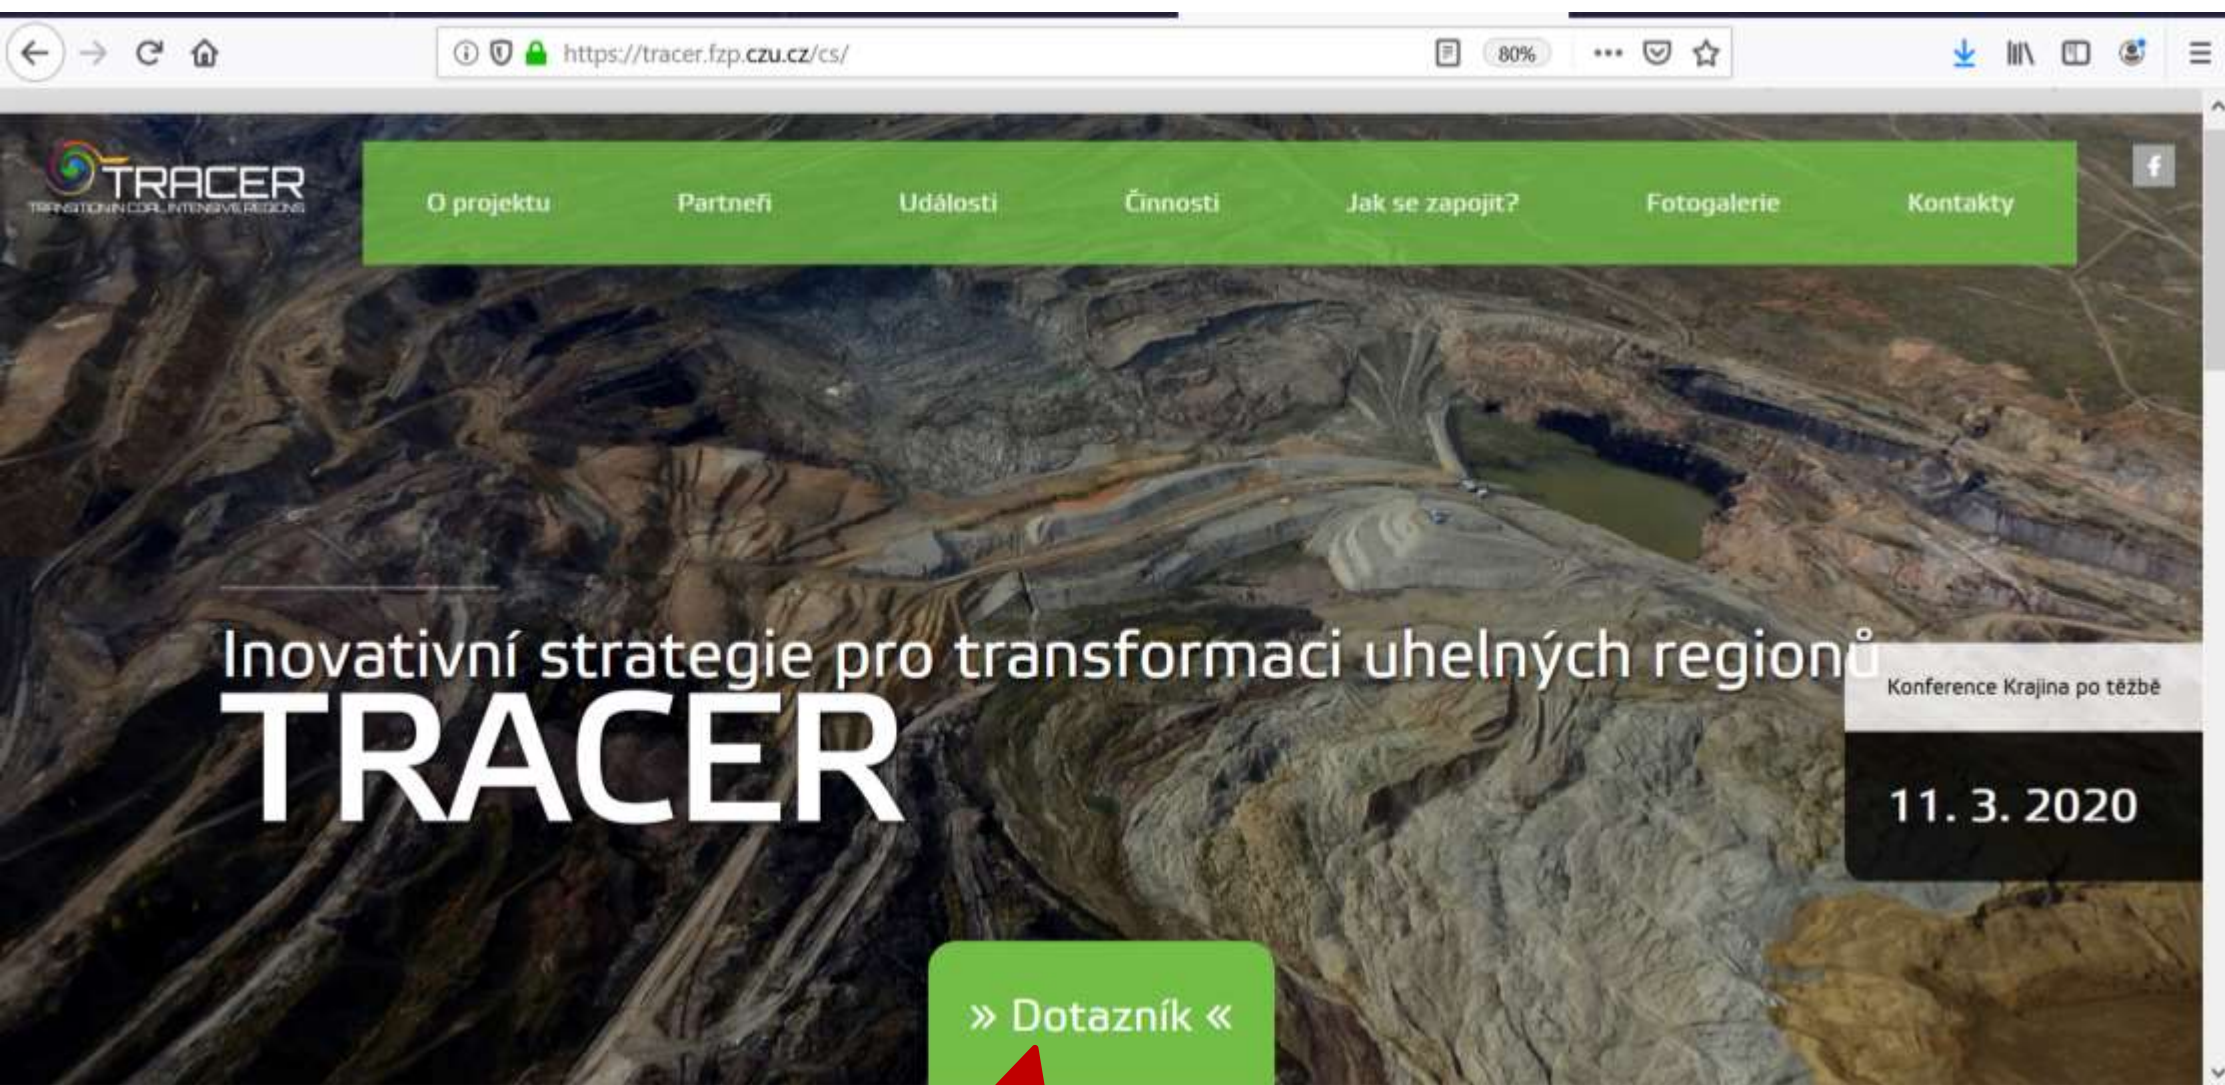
https://tracer.fzp.czu.cz/cs/

80%

TRACER
TRANSITION IN COAL INTENSIVE REGIONS

O projektu Partneři Události Činnosti Jak se zapojit? Fotogalerie Kontakty

f

Inovativní strategie pro transformaci uhelných regionů
TRACER

Konference Krajina po těžbě

11. 3. 2020

» Dotazník «